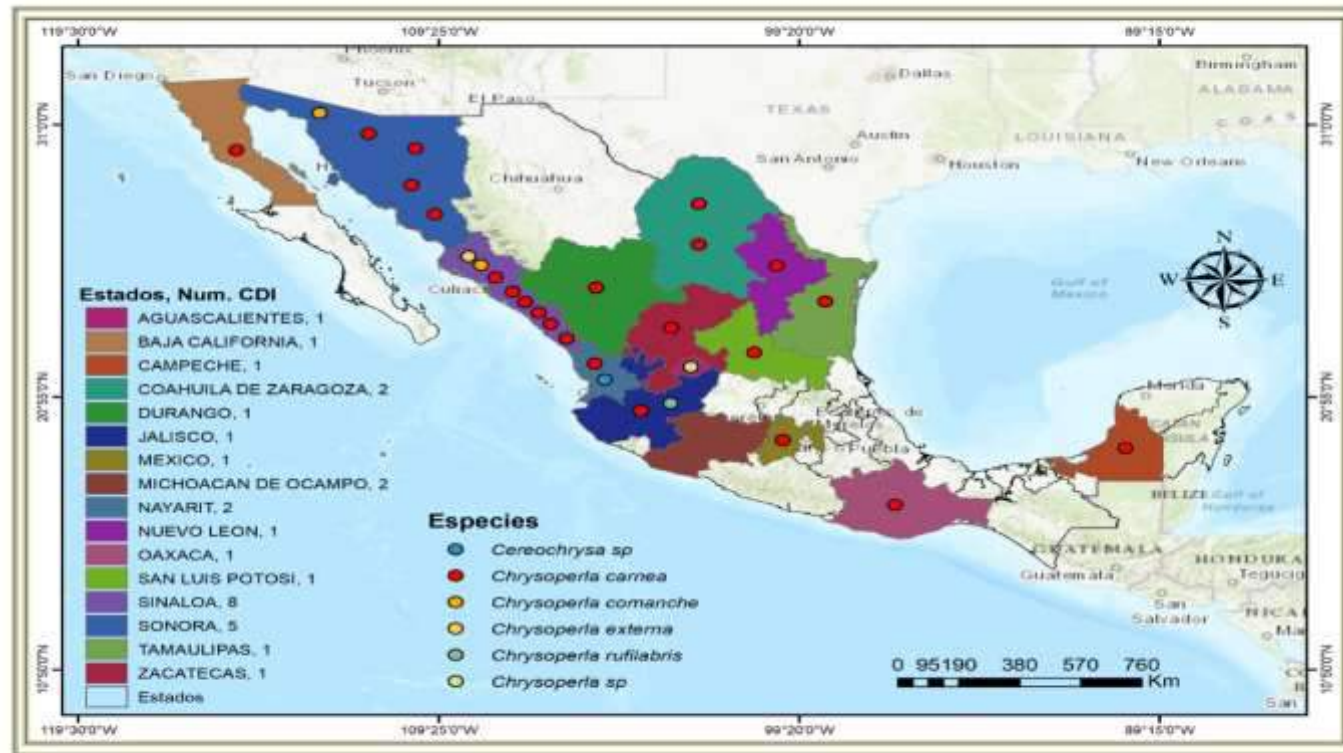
119°30'0"W
109°25'0"W
99°20'0"W
89°15'0"W

San Diego
Phoenix
Tucson
El Paso
Dallas
Birmingham
ALABAMA
TEXAS
Austin
LOUISIANA
San Antonio
Houston
New Orleans
Chihuahua
Culiacán
Gulf of Mexico
Merida
BELIZE
GUATEMALA
Guatemala
HONDURAS
Teguci
San Salvador
NICA
Ma
Puebla

31°0'0"N
20°55'0"N
10°50'0"N

N
W
E
S

Estados, Num. CDI
AGUASCALIENTES, 1
BAJA CALIFORNIA, 1
CAMPECHE, 1
COAHUILA DE ZARAGOZA, 2
DURANGO, 1
JALISCO, 1
MEXICO, 1
MICHOACAN DE OCAMPO, 2
NAYARIT, 2
NUEVO LEON, 1
OAXACA, 1
SAN LUIS POTOSI, 1
SINALOA, 8
SONORA, 5
TAMAULIPAS, 1
ZACATECAS, 1
Estados

Especies
Cereochrysa sp
Chrysoperla carnea
Chrysoperla comanche
Chrysoperla externa
Chrysoperla rufilabris
Chrysoperla sp

0 95190 380 570 760
Km